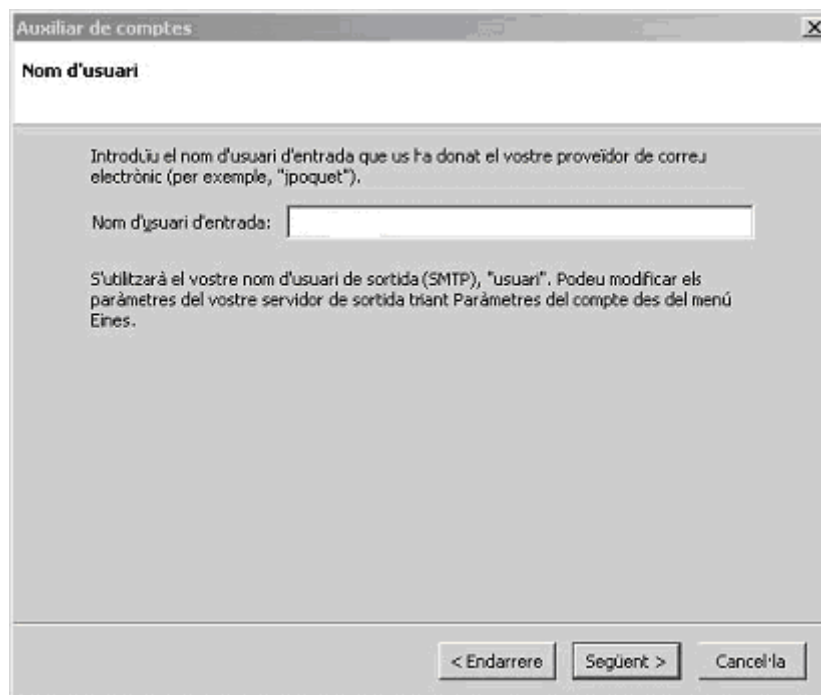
Auxiliar de comptes

Nom d'usuari

Introduïu el nom d'usuari d'entrada que us ha donat el vostre proveïdor de correu electrònic (per exemple, "jpoquet").

Nom d'usuari d'entrada:

S'utilitzarà el vostre nom d'usuari de sortida (SMTP), "usuari". Podeu modificar els paràmetres del vostre servidor de sortida triant Paràmetres del compte des del menú Eines.

< Endarrere | Següent > | Cancel·la